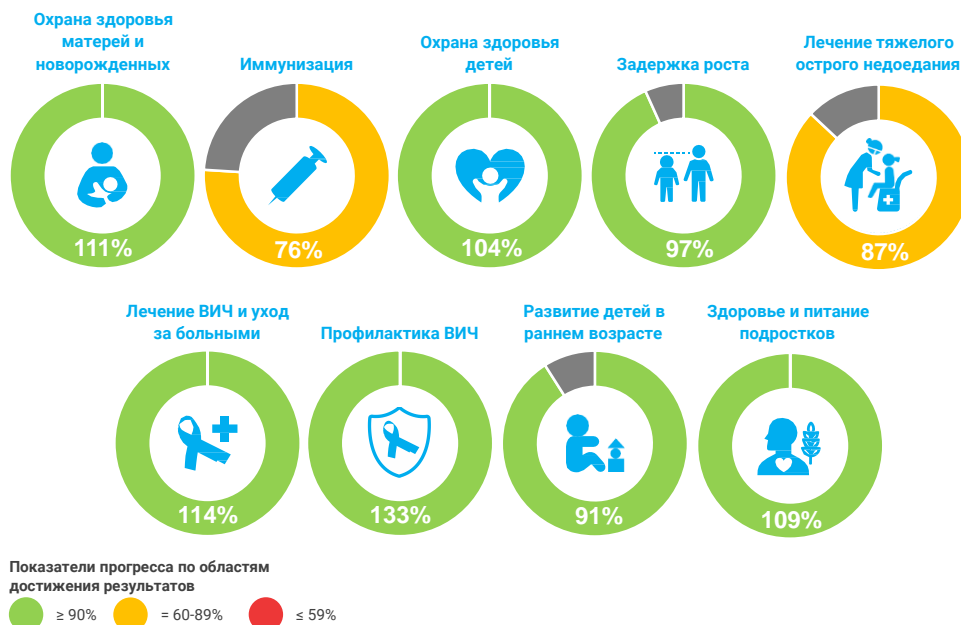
Охрана здоровья матерей и новорожденных

111%

Иммунизация

76%

Охрана здоровья детей

104%

Задержка роста

97%

Лечение тяжелого острого недоедания

87%

Лечение ВИЧ и уход за больными

114%

Профилактика ВИЧ

133%

Развитие детей в раннем возрасте

91%

Здоровье и питание подростков

109%

Показатели прогресса по областям достижения результатов

≥ 90%
= 60-89%
≤ 59%